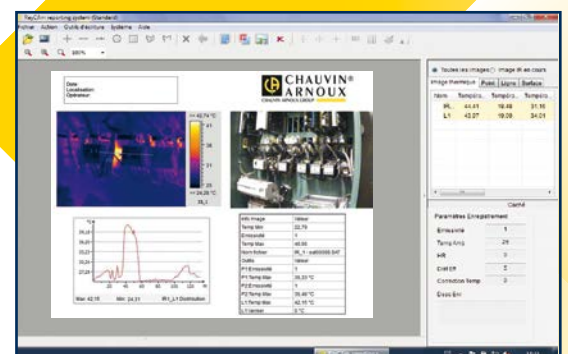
CAmIR reporting system (Standard)
Fichier Action Outil d'écriture Système Aide
800%

Date :
Localisation :
Opérateur :

CHAUVIN® ARNOUX
CHAUVIN ARNOUX GROUP

>= 42,74 °C
36
31
<= 24,28 °C
IR_1

Max 42,76
Min 24,31
IR1_L1 Distribution

| Info Image | Valeur |
|---|---|
| Temp Min | 22,79 |
| Emissivité | 1 |
| Temp Max | 46,56 |
| Nom fichier | IR_1 - ea60000.0AT |
| Outils | Valeur |
| P1 Emissivité | 1 |
| P1 Temp Max | 39,33 °C |
| P2 Emissivité | 1 |
| P2 Temp Max | 39,46 °C |
| L1 Temp Max | 42,15 °C |
| L1 Valeur | 0 °C |

Toutes les images
Image IR en cours

Image thermique | Point | Ligne | Surface

| Nom | Tempéra... | Tempéra... | Tempéra... |
|---|---|---|---|
| IR_ | 44.41 | 19.48 | 31.16 |
| L1 | 43.07 | 19.08 | 34.01 |

Cacher

Paramètres Enregistrement
Emissivité | 1
Temp Amb | 25
HR | 0
Dist Eff | 2
Correction Temp | 0
Desc Enr